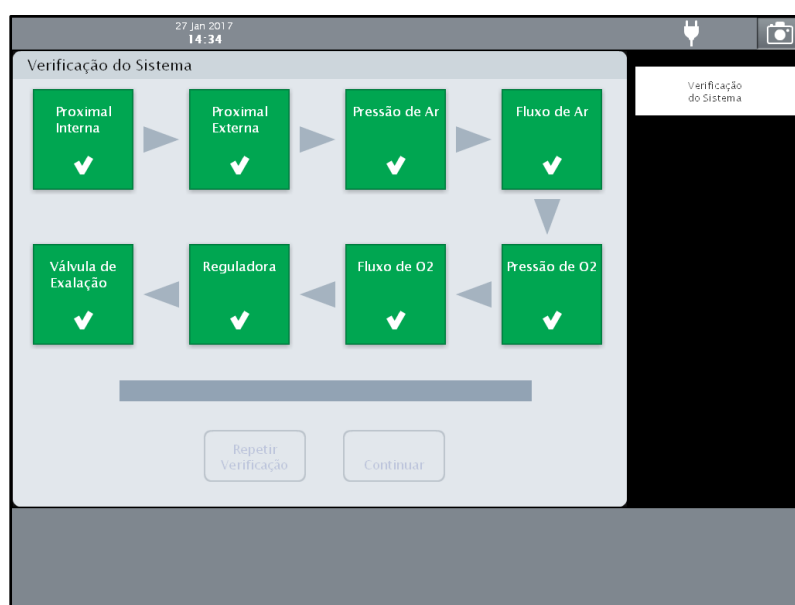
27 Jan 2017
14:34

Verificação do Sistema

Verificação do Sistema

Proximal Interna ✔

Proximal Externa ✔

Pressão de Ar ✔

Fluxo de Ar ✔

Pressão de O2 ✔

Fluxo de O2 ✔

Reguladora ✔

Válvula de Exalação ✔

Repetir Verificação

Continuar